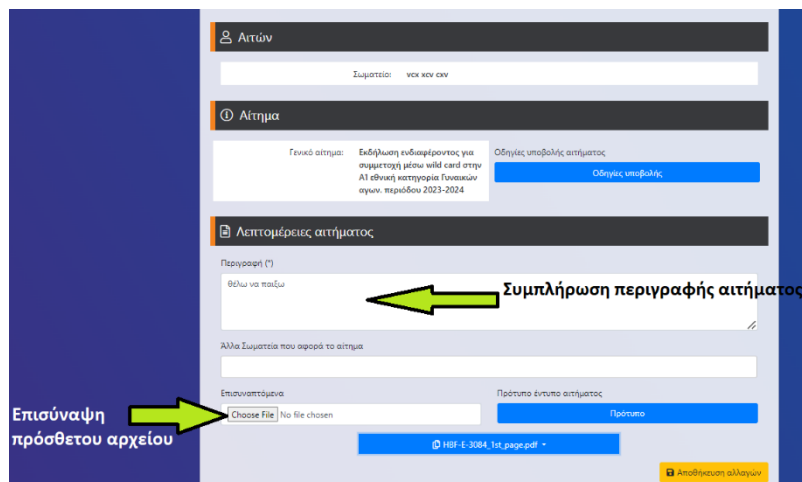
Αιτών

Σωματείο: vcx xcv cxv

Αίτημα

Γενικό αίτημα: Εκδήλωση ενδιαφέροντος για συμμετοχή μέσω wild card στην A1 εθνική κατηγορία Γυναικών αγων. περιόδου 2023-2024

Οδηγίες υποβολής αιτήματος

Οδηγίες υποβολής

Λεπτομέρειες αιτήματος

Περιγραφή (*)

θέλω να παιξω

Συμπλήρωση περιγραφής αιτήματος

Άλλα Σωματεία που αφορά το αίτημα

Επισυναπτόμενα

Choose File No file chosen

Πρότυπο έντυπο αιτήματος

Πρότυπο

Επισύναψη πρόσθετου αρχείου

HBF-E-3084_1st_page.pdf

Αποθήκευση αλλαγών